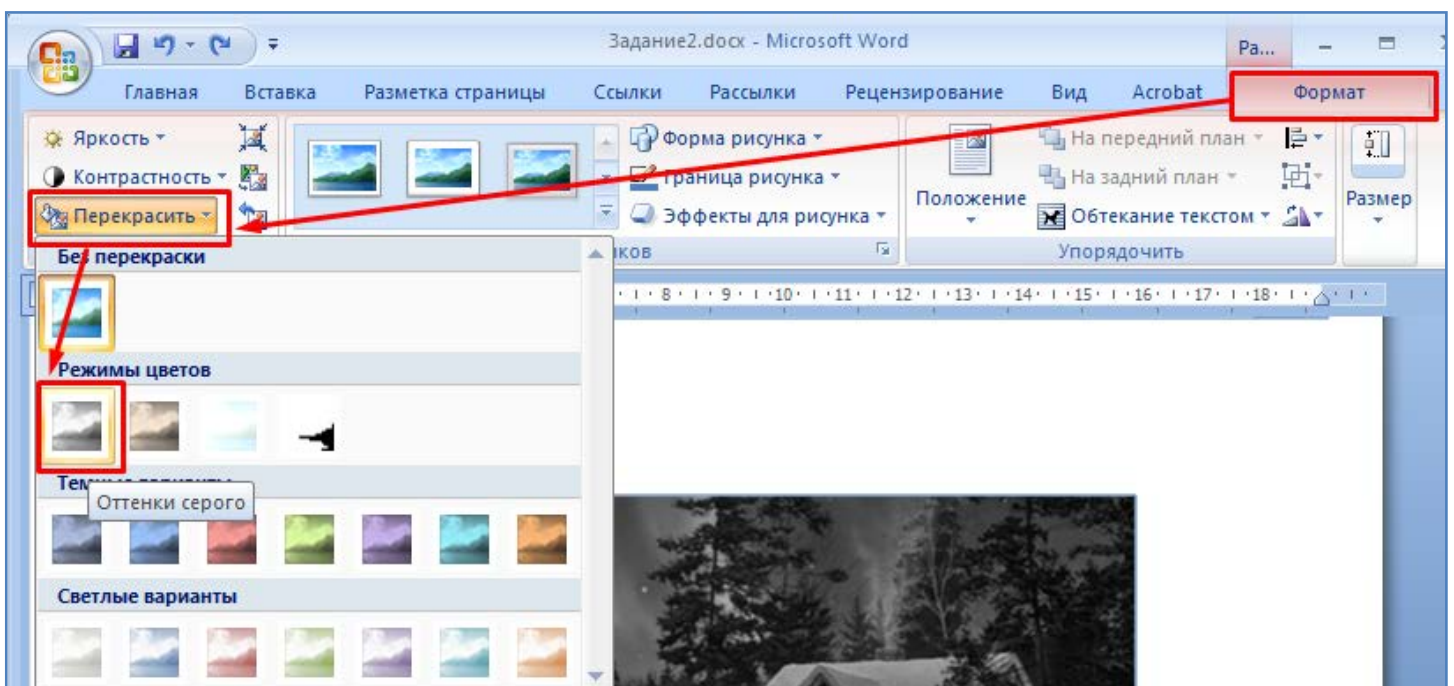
Задание2.docx - Microsoft Word

Ра...

Главная Вставка Разметка страницы Ссылки Рассылки Рецензирование Вид Acrobat Формат

Яркость
Контрастность
Перекрасить

Форма рисунка
Граница рисунка
Эффекты для рисунка

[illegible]ков

Положение

На передний план
На задний план
Обтекание текстом

Упорядочить

Размер

Без перекраски

Режимы цветов

Тем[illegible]

Оттенки серого

Светлые варианты

· 8 · 9 · 10 · 11 · 12 · 13 · 14 · 15 · 16 · 17 · 18 ·